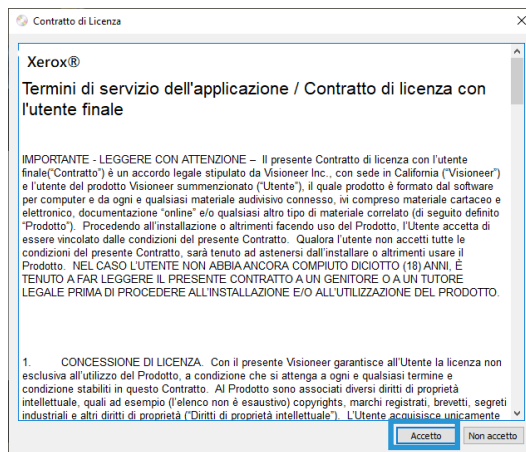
Contratto di Licenza

Xerox®

Termini di servizio dell'applicazione / Contratto di licenza con l'utente finale

IMPORTANTE - LEGGERE CON ATTENZIONE – Il presente Contratto di licenza con l'utente finale("Contratto") è un accordo legale stipulato da Visioneer Inc., con sede in California ("Visioneer") e l'utente del prodotto Visioneer summenzionato ("Utente"), il quale prodotto è formato dal software per computer e da ogni e qualsiasi materiale audisivo connesso, vi compreso materiale cartaceo e elettronico, documentazione "online" e/o qualsiasi altro tipo di materiale correlato (di seguito definito "Prodotto"). Procedendo all'installazione o altrimenti facendo uso del Prodotto, l'Utente accetta di essere vincolato dalle condizioni del presente Contratto. Qualora l'utente non accetti tutte le condizioni del presente Contratto, sarà tenuto ad astenersi dall'installare o altrimenti usare il Prodotto. NEL CASO L'UTENTE NON ABBIA ANCORA COMPIUTO DICIOTTO (18) ANNI, È TENUTO A FAR LEGGERE IL PRESENTE CONTRATTO A UN GENITORE O A UN TUTORE LEGALE PRIMA DI PROCEDERE ALL'INSTALLAZIONE E/O ALL'UTILIZZAZIONE DEL PRODOTTO.

1. CONCESSIONE DI LICENZA. Con il presente Visioneer garantisce all'Utente la licenza non esclusiva all'utilizzo del Prodotto, a condizione che si attenga a ogni e qualsiasi termine e condizione stabiliti in questo Contratto. Al Prodotto sono associati diversi diritti di proprietà intellettuale, quali ad esempio (l'elenco non è esaustivo) copyrights, marchi registrati, brevetti, segreti industriali e altri diritti di proprietà ("Diritti di proprietà intellettuale"). L'Utente acquisisce unicamente

Accetto

Non accetto